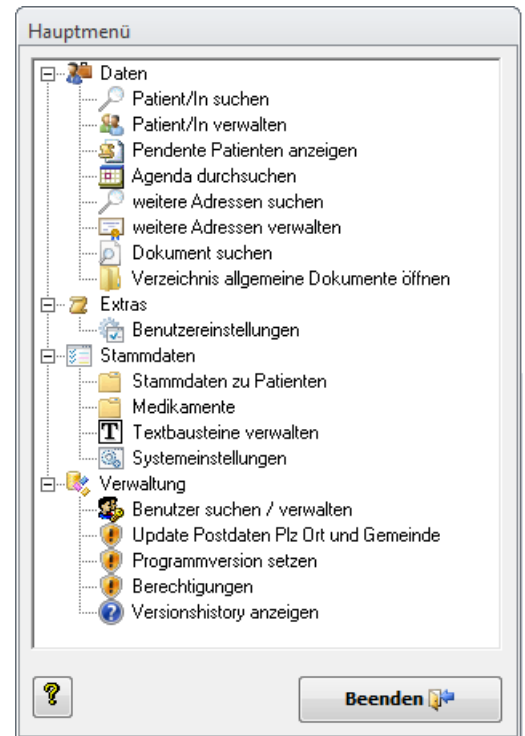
Hauptmenü

Daten
Patient/In suchen
Patient/In verwalten
Pendente Patienten anzeigen
Agenda durchsuchen
weitere Adressen suchen
weitere Adressen verwalten
Dokument suchen
Verzeichnis allgemeine Dokumente öffnen
Extras
Benutzereinstellungen
Stammdaten
Stammdaten zu Patienten
Medikamente
Textbausteine verwalten
Systemeinstellungen
Verwaltung
Benutzer suchen / verwalten
Update Postdaten Plz Ort und Gemeinde
Programmversion setzen
Berechtigungen
Versionshistory anzeigen

?

Beenden